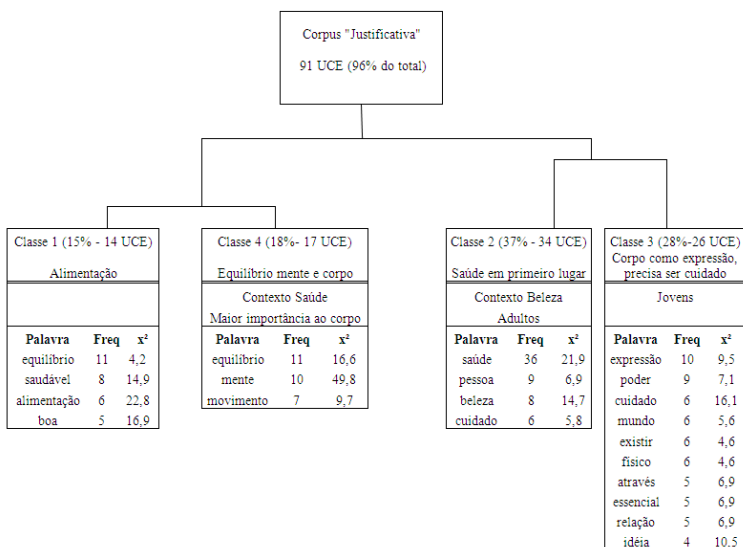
Corpus "Justificativa"

91 UCE (96% do total)

Classe 1 (15% - 14 UCE)

Alimentação

| Palavra | Freq | x² |
|---|---|---|
| equilíbrio | 11 | 4,2 |
| saudável | 8 | 14,9 |
| alimentação | 6 | 22,8 |
| boa | 5 | 16,9 |

Classe 4 (18%- 17 UCE)

Equilíbrio mente e corpo

Contexto Saúde

Maior importância ao corpo

| Palavra | Freq | x² |
|---|---|---|
| equilíbrio | 11 | 16,6 |
| mente | 10 | 49,8 |
| movimento | 7 | 9,7 |

Classe 2 (37% - 34 UCE)

Saúde em primeiro lugar

Contexto Beleza

Adultos

| Palavra | Freq | x² |
|---|---|---|
| saúde | 36 | 21,9 |
| pessoa | 9 | 6,9 |
| beleza | 8 | 14,7 |
| cuidado | 6 | 5,8 |

Classe 3 (28%-26 UCE)

Corpo como expressão, precisa ser cuidado

Jovens

| Palavra | Freq | x² |
|---|---|---|
| expressão | 10 | 9,5 |
| poder | 9 | 7,1 |
| cuidado | 6 | 16,1 |
| mundo | 6 | 5,6 |
| existir | 6 | 4,6 |
| físico | 6 | 4,6 |
| através | 5 | 6,9 |
| essencial | 5 | 6,9 |
| relação | 5 | 6,9 |
| idéia | 4 | 10,5 |